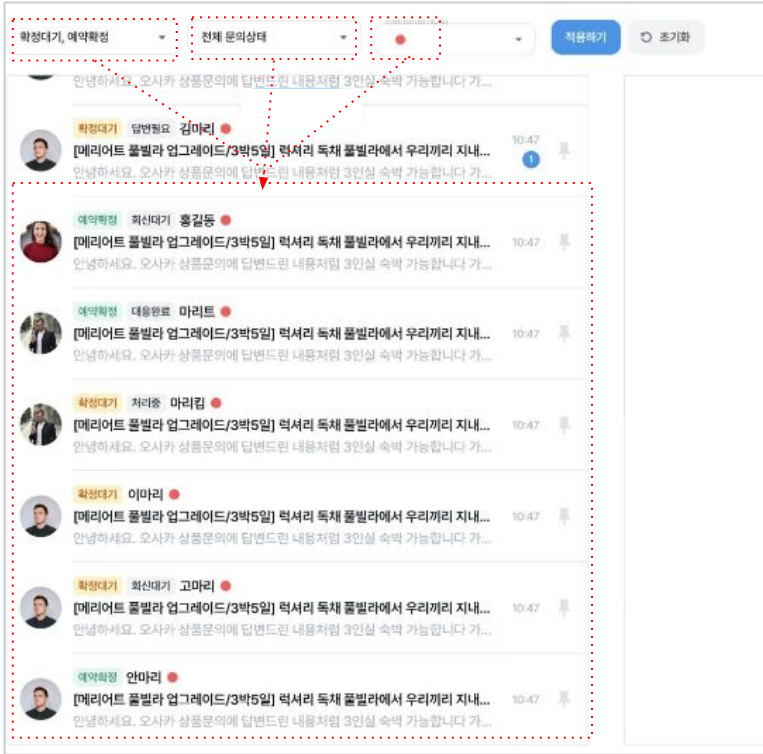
확정대기, 예약확정
전체 문의상태
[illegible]
적용하기
초기화

안녕하세요. 오사카 상품문의에 답변드린 내용처럼 3인실 숙박 가능합니다 가...

확정대기 답변필요 김마리
[메리어트 풀빌라 업그레이드/3박5일] 럭셔리 독채 풀빌라에서 우리끼리 지내...
안녕하세요. 오사카 상품문의에 답변드린 내용처럼 3인실 숙박 가능합니다 가...
10:47
1

예약확정 회신대기 홍길동
[메리어트 풀빌라 업그레이드/3박5일] 럭셔리 독채 풀빌라에서 우리끼리 지내...
안녕하세요. 오사카 상품문의에 답변드린 내용처럼 3인실 숙박 가능합니다 가...
10:47

예약확정 대응완료 마리트
[메리어트 풀빌라 업그레이드/3박5일] 럭셔리 독채 풀빌라에서 우리끼리 지내...
안녕하세요. 오사카 상품문의에 답변드린 내용처럼 3인실 숙박 가능합니다 가...
10:47

확정대기 처리중 마리킴
[메리어트 풀빌라 업그레이드/3박5일] 럭셔리 독채 풀빌라에서 우리끼리 지내...
안녕하세요. 오사카 상품문의에 답변드린 내용처럼 3인실 숙박 가능합니다 가...
10:47

확정대기 이마리
[메리어트 풀빌라 업그레이드/3박5일] 럭셔리 독채 풀빌라에서 우리끼리 지내...
안녕하세요. 오사카 상품문의에 답변드린 내용처럼 3인실 숙박 가능합니다 가...
10:47

확정대기 회신대기 고마리
[메리어트 풀빌라 업그레이드/3박5일] 럭셔리 독채 풀빌라에서 우리끼리 지내...
안녕하세요. 오사카 상품문의에 답변드린 내용처럼 3인실 숙박 가능합니다 가...
10:47

예약확정 안마리
[메리어트 풀빌라 업그레이드/3박5일] 럭셔리 독채 풀빌라에서 우리끼리 지내...
안녕하세요. 오사카 상품문의에 답변드린 내용처럼 3인실 숙박 가능합니다 가...
10:47